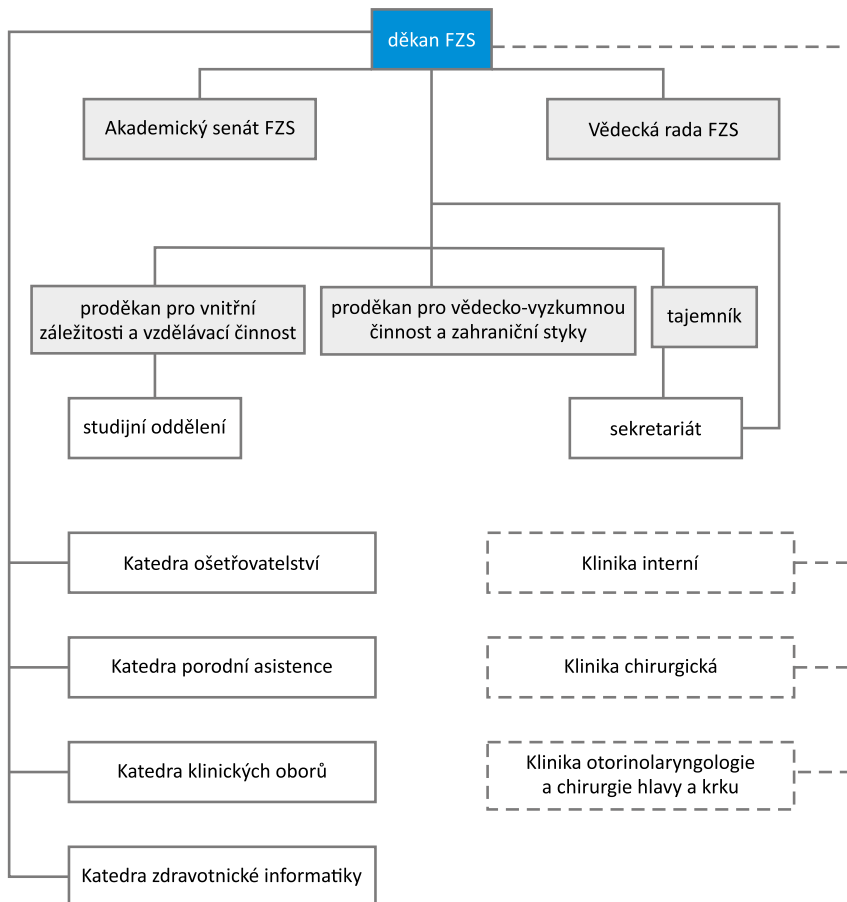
děkan FZS

Akademický senát FZS

Vědecká rada FZS

proděkan pro vnitřní záležitosti a vzdělávací činnost

proděkan pro vědecko-vyzkumnou činnost a zahraniční styky

tajemník

studijní oddělení

sekretariát

Katedra ošetřovatelství

Klinika interní

Katedra porodní asistence

Klinika chirurgická

Katedra klinických oborů

Klinika otorinolaryngologie a chirurgie hlavy a krku

Katedra zdravotnické informatiky